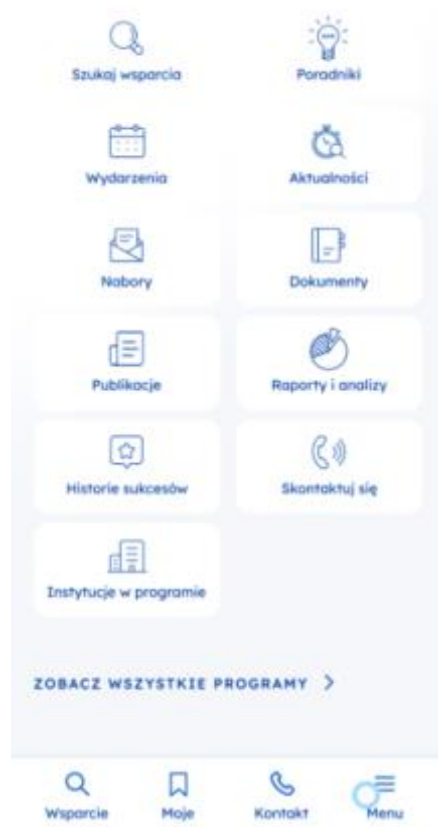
Szukaj wsparcia

Poradniki

Wydarzenia

Aktualności

Nabory

Dokumenty

Publikacje

Raporty i analizy

Historie sukcesów

Skontaktuj się

Instytucje w programie

ZOBACZ WSZYSTKIE PROGRAMY >

Wsparcie

Moje

Kontakt

Menu